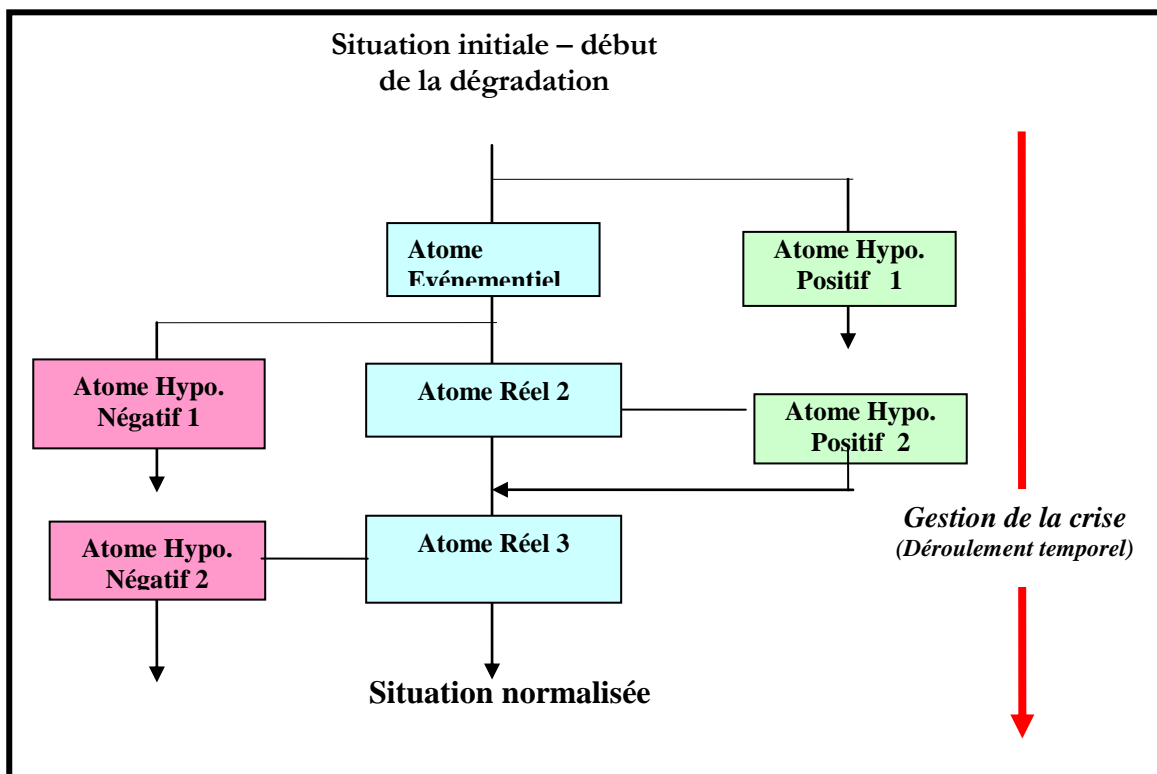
Situation initiale – début de la dégradation

Atome Evénementiel

Atome Hypo. Positif 1

Atome Hypo. Négatif 1

Atome Réel 2

Atome Hypo. Positif 2

Atome Hypo. Négatif 2

Atome Réel 3

Gestion de la crise
(Déroulement temporel)

Situation normalisée